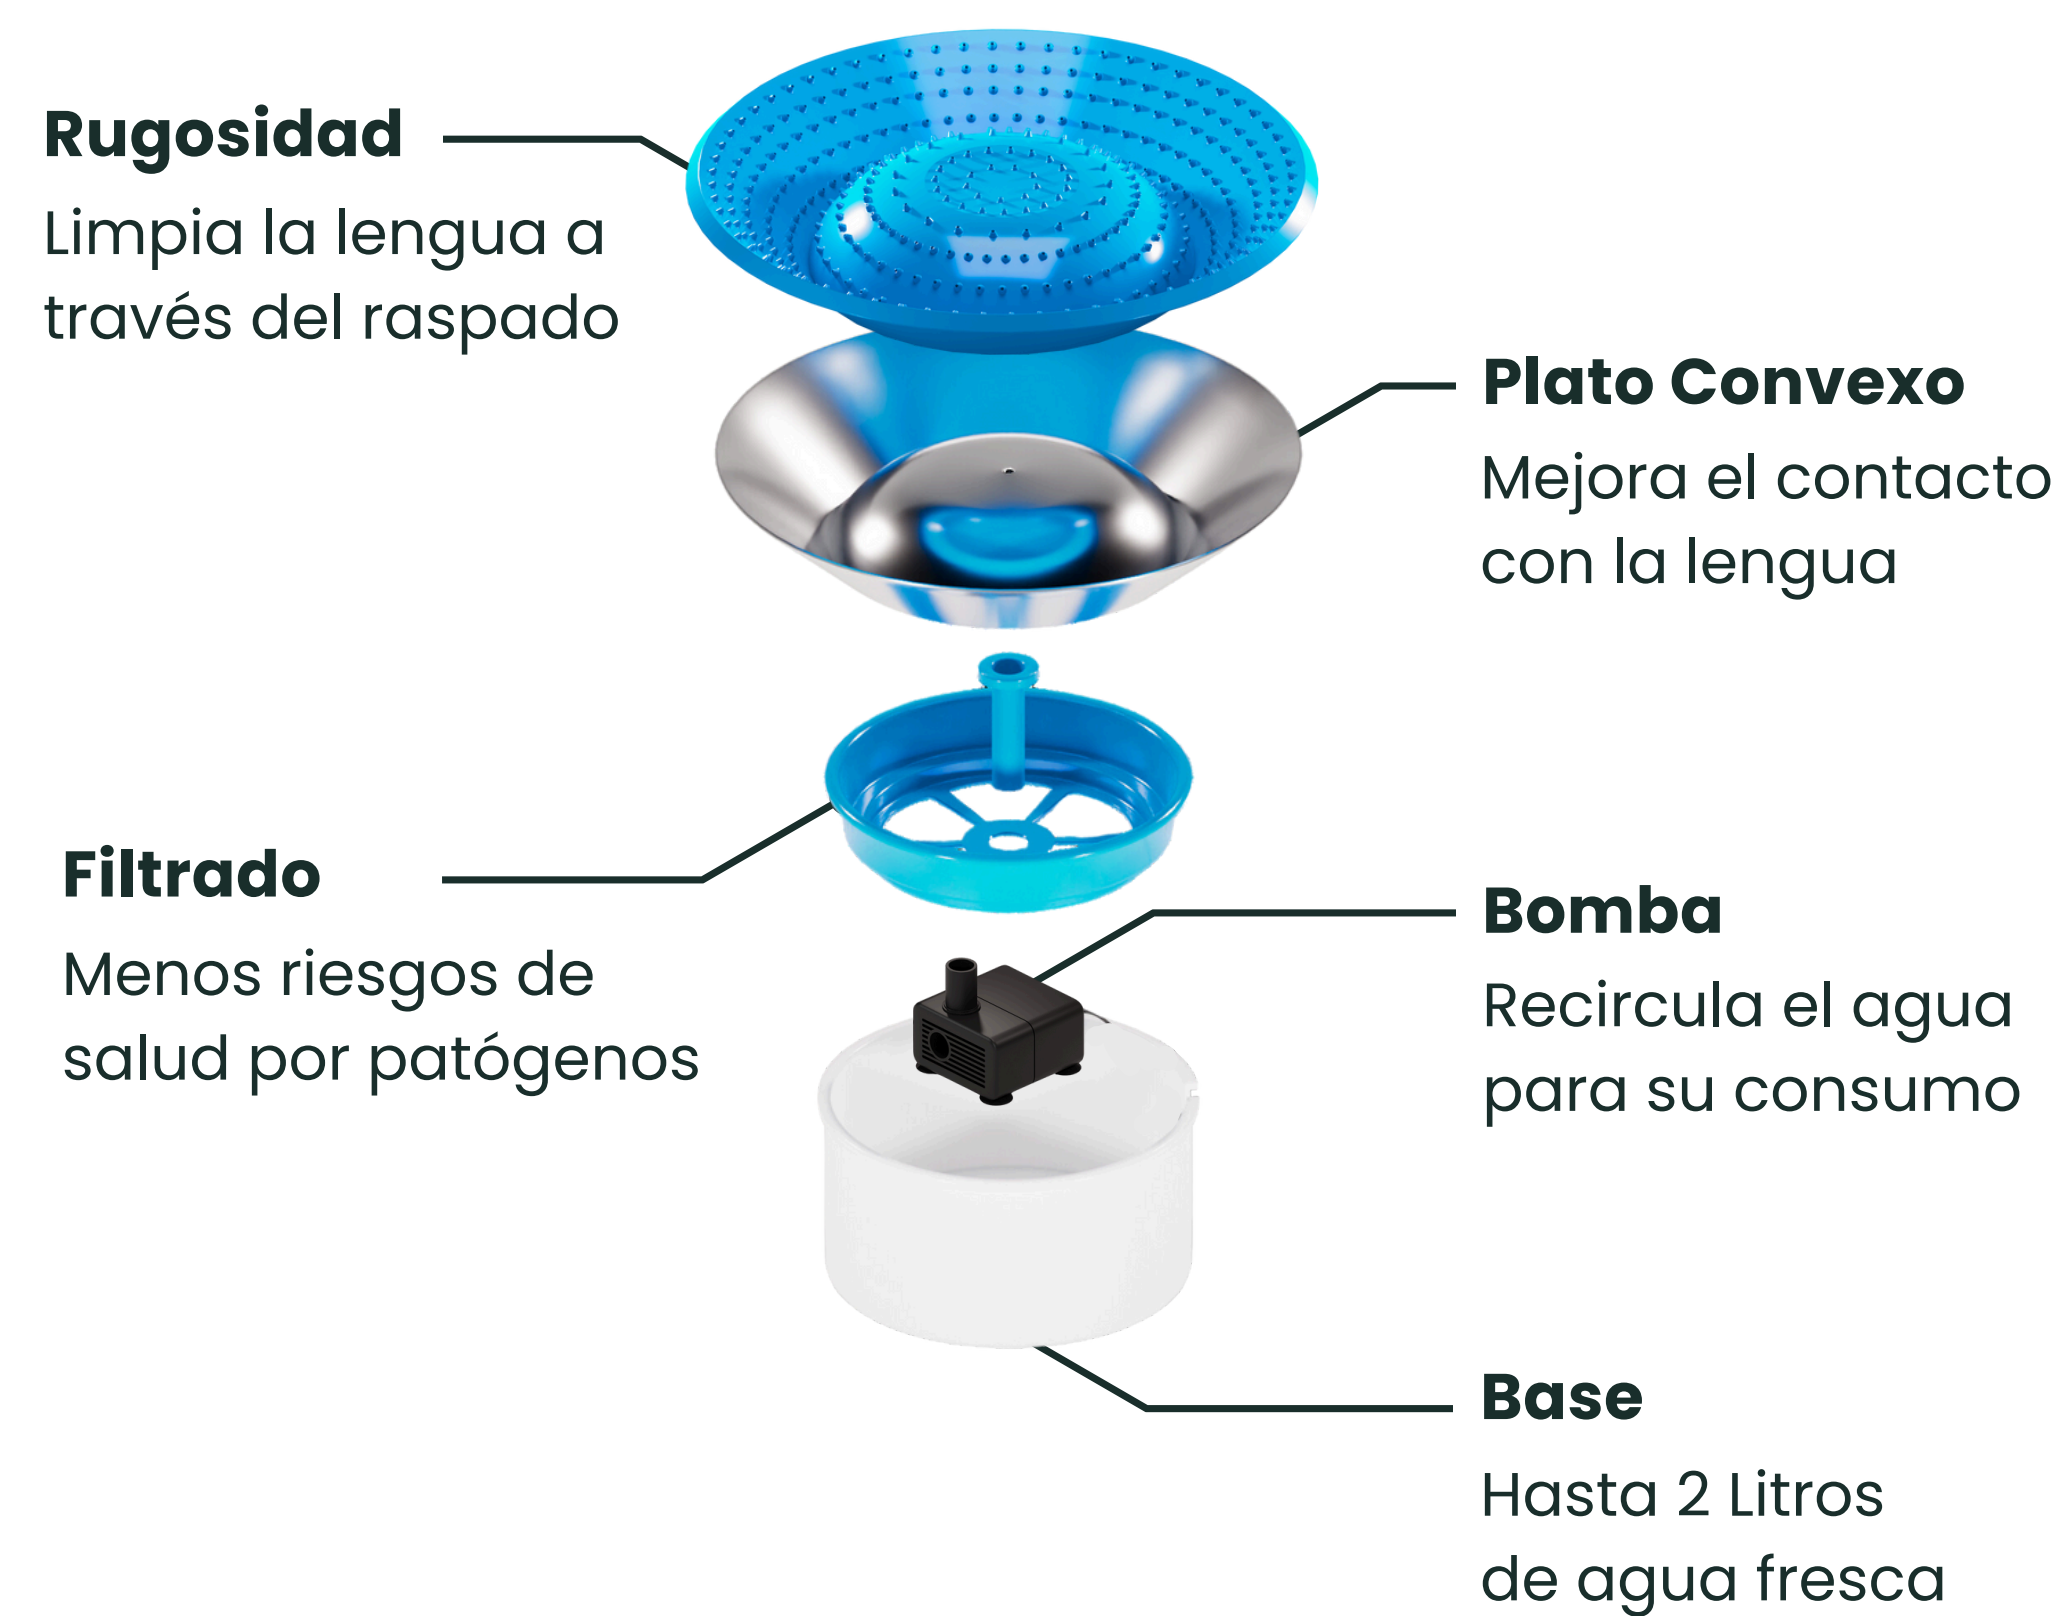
Rugosidad

Limpia la lengua a través del raspado

Plato Convexo

Mejora el contacto con la lengua

Filtrado

Menos riesgos de salud por patógenos

Bomba

Recircula el agua para su consumo

Base

Hasta 2 Litros de agua fresca